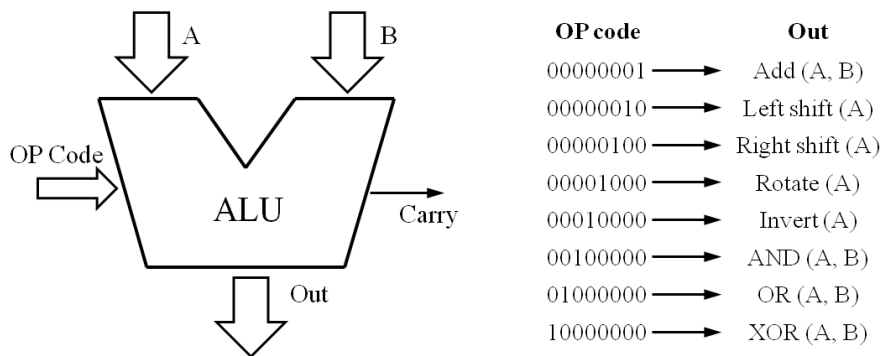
A

B

OP Code

ALU

Carry

Out

| OP code | Out |
|---|---|
| 00000001 → | Add (A, B) |
| 00000010 → | Left shift (A) |
| 00000100 → | Right shift (A) |
| 00001000 → | Rotate (A) |
| 00010000 → | Invert (A) |
| 00100000 → | AND (A, B) |
| 01000000 → | OR (A, B) |
| 10000000 → | XOR (A, B) |